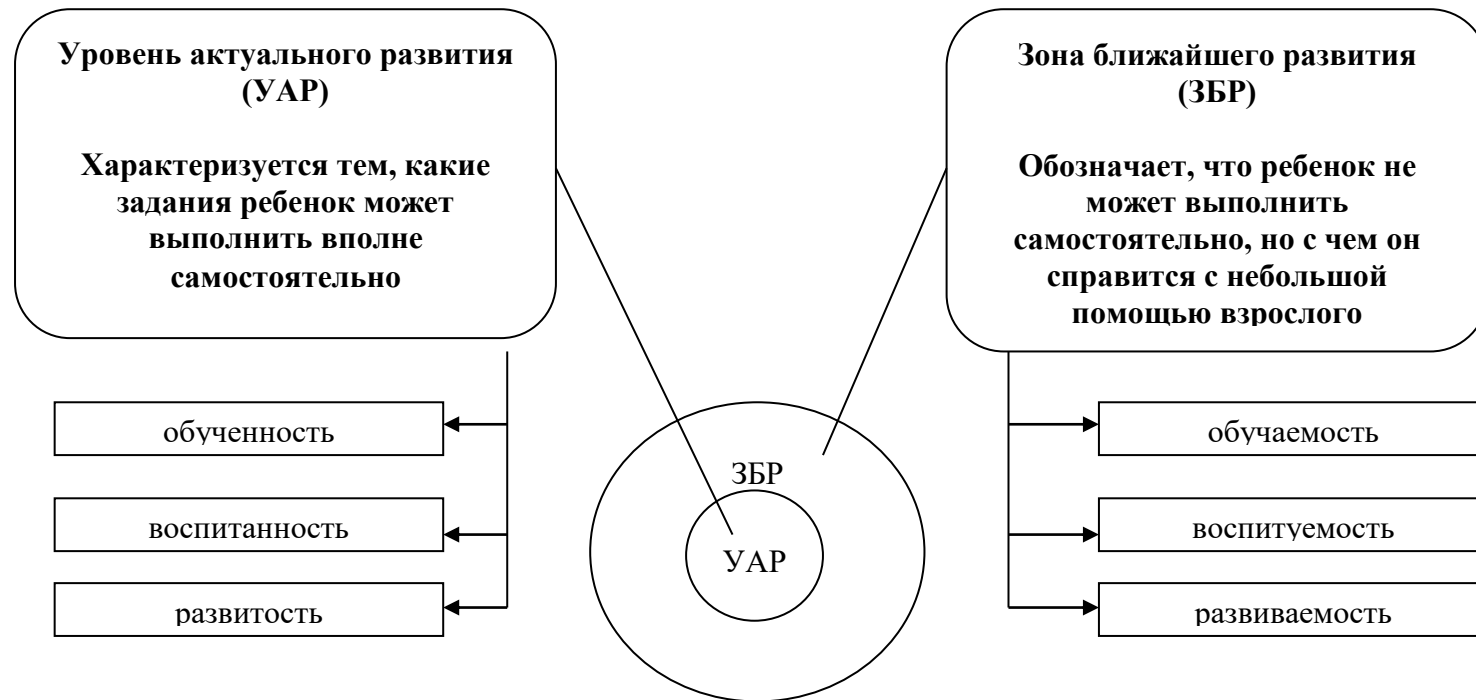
**Уровень актуального развития (УАР)**

**Характеризуется тем, какие задания ребенок может выполнить вполне самостоятельно**

обученность

воспитанность

развитость

ЗБР

УАР

**Зона ближайшего развития (ЗБР)**

**Обозначает, что ребенок не может выполнить самостоятельно, но с чем он справится с небольшой помощью взрослого**

обучаемость

воспитуемость

развиваемость